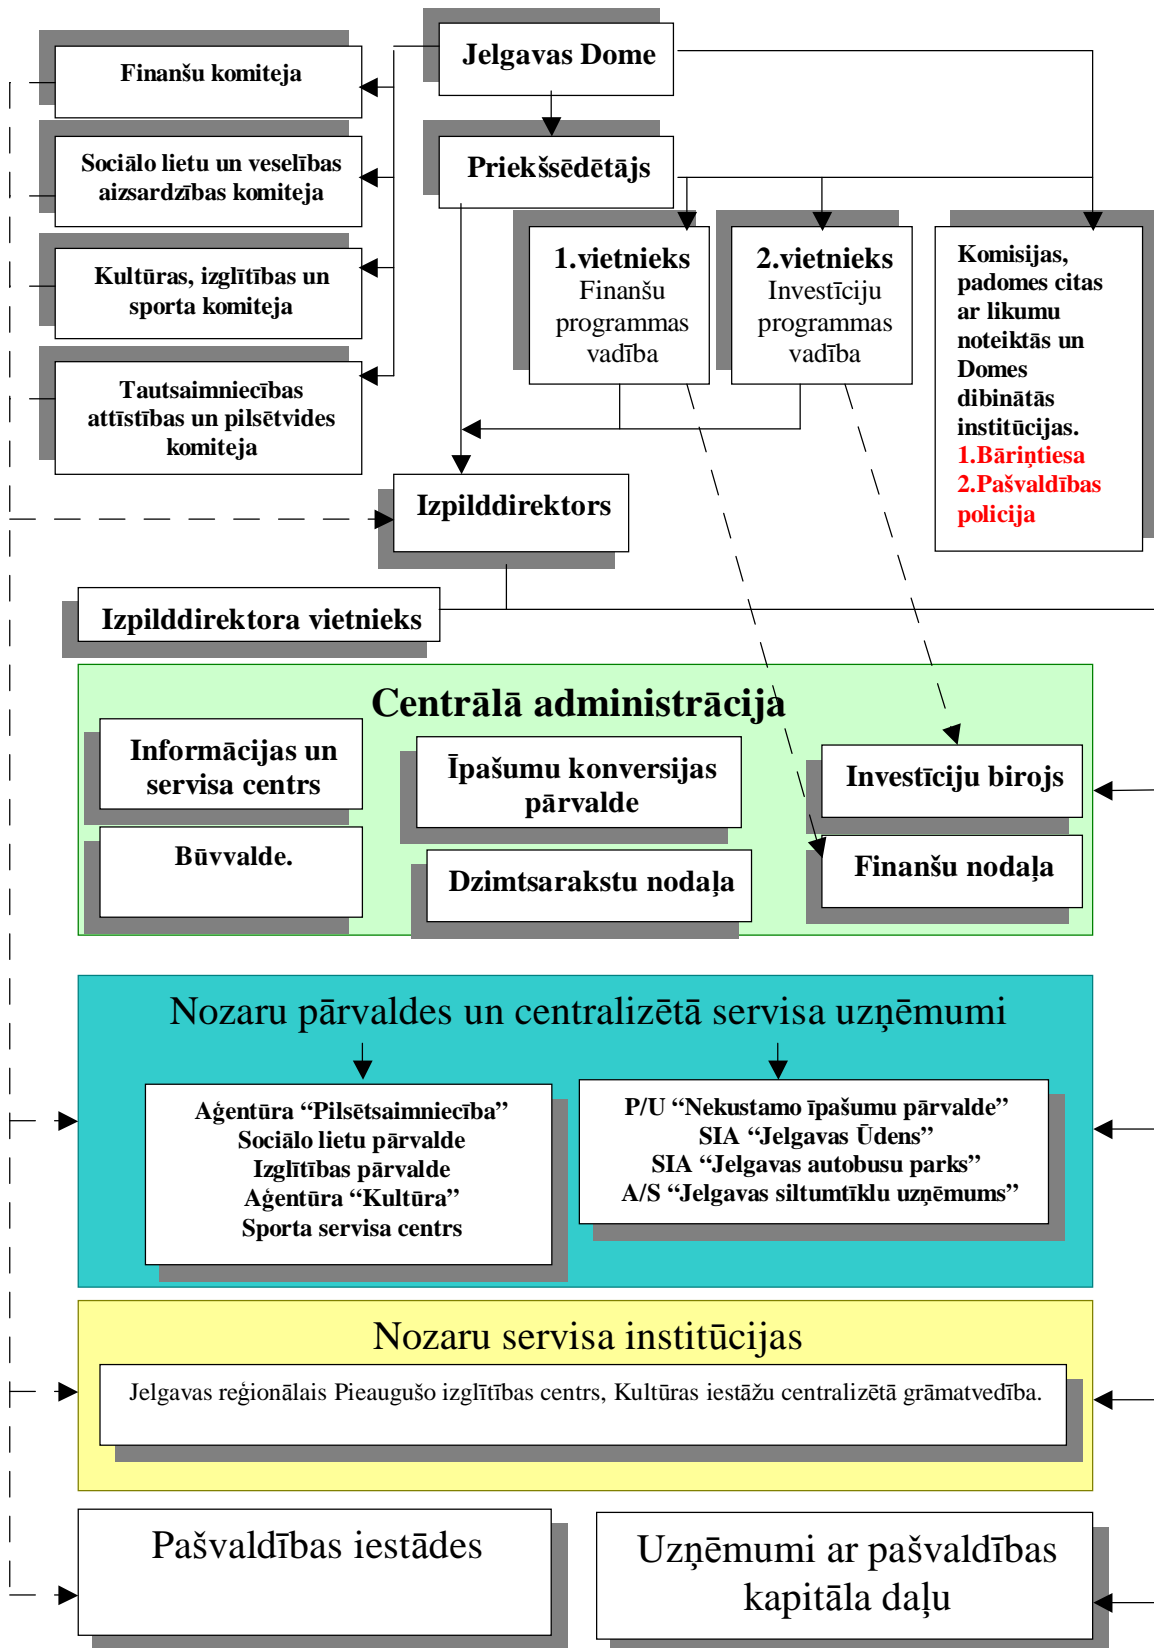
Jelgavas Dome

Finanšu komiteja

Sociālo lietu un veselības aizsardzības komiteja

Kultūras, izglītības un sporta komiteja

Tautsaimniecības attīstības un pilsētvides komiteja

Priekšsēdētājs

1.vietnieks
Finanšu programmas vadība

2.vietnieks
Investīciju programmas vadība

Komisijas, padomes citas ar likumu noteiktās un Domes dibinātās institūcijas.
1.Bāriņtiesa
2.Pašvaldības policija

Izpilddirektors

Izpilddirektora vietnieks

Centrālā administrācija

Informācijas un servisa centrs

Īpašumu konversijas pārvalde

Investīciju birojs

Būvvalde.

Dzimtsarakstu nodaļa

Finanšu nodaļa

Nozaru pārvaldes un centralizētā servisa uzņēmumi

Aģentūra “Pilsētsaimniecība”
Sociālo lietu pārvalde
Izglītības pārvalde
Aģentūra “Kultūra”
Sporta servisa centrs

P/U “Nekustamo īpašumu pārvalde”
SIA “Jelgavas Ūdens”
SIA “Jelgavas autobusu parks”
A/S “Jelgavas siltumtīklu uzņēmums”

Nozaru servisa institūcijas

Jelgavas reģionālais Pieaugušo izglītības centrs, Kultūras iestāžu centralizētā grāmatvedība.

Pašvaldības iestādes

Uzņēmumi ar pašvaldības kapitāla daļu